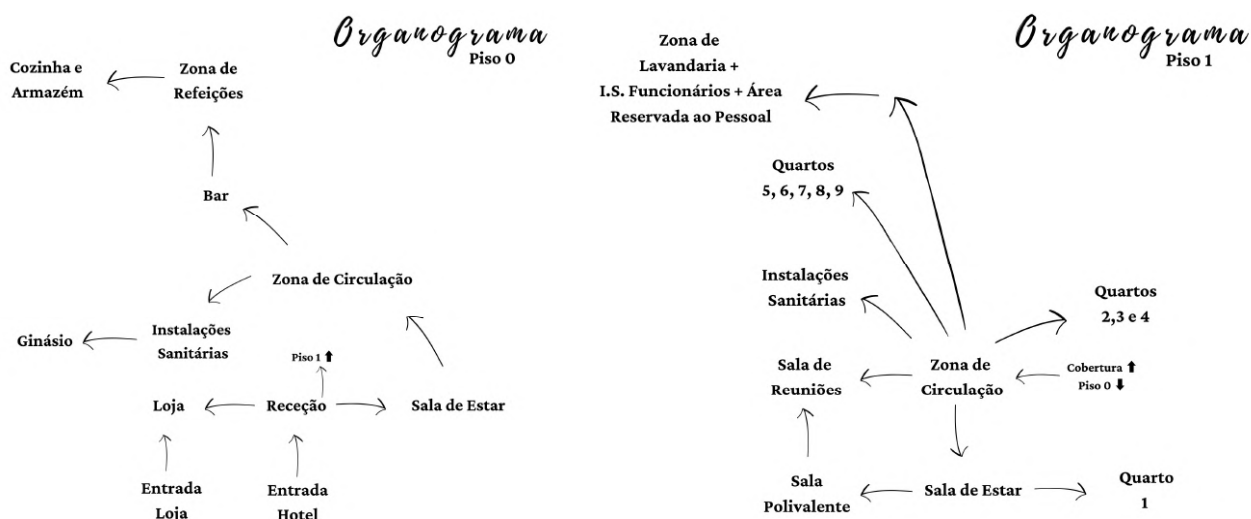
Organograma
Piso 0

Cozinha e Armazém

Zona de Refeições

Bar

Zona de Circulação

Ginásio

Instalações Sanitárias

Piso 1 ⬆

Loja

Receção

Sala de Estar

Entrada Loja

Entrada Hotel

Organograma
Piso 1

Zona de Lavandaria + I.S. Funcionários + Área Reservada ao Pessoal

Quartos 5, 6, 7, 8, 9

Instalações Sanitárias

Quartos 2,3 e 4

Sala de Reuniões

Zona de Circulação

Cobertura ⬆
Piso 0 ⬇

Sala Polivalente

Sala de Estar

Quarto 1